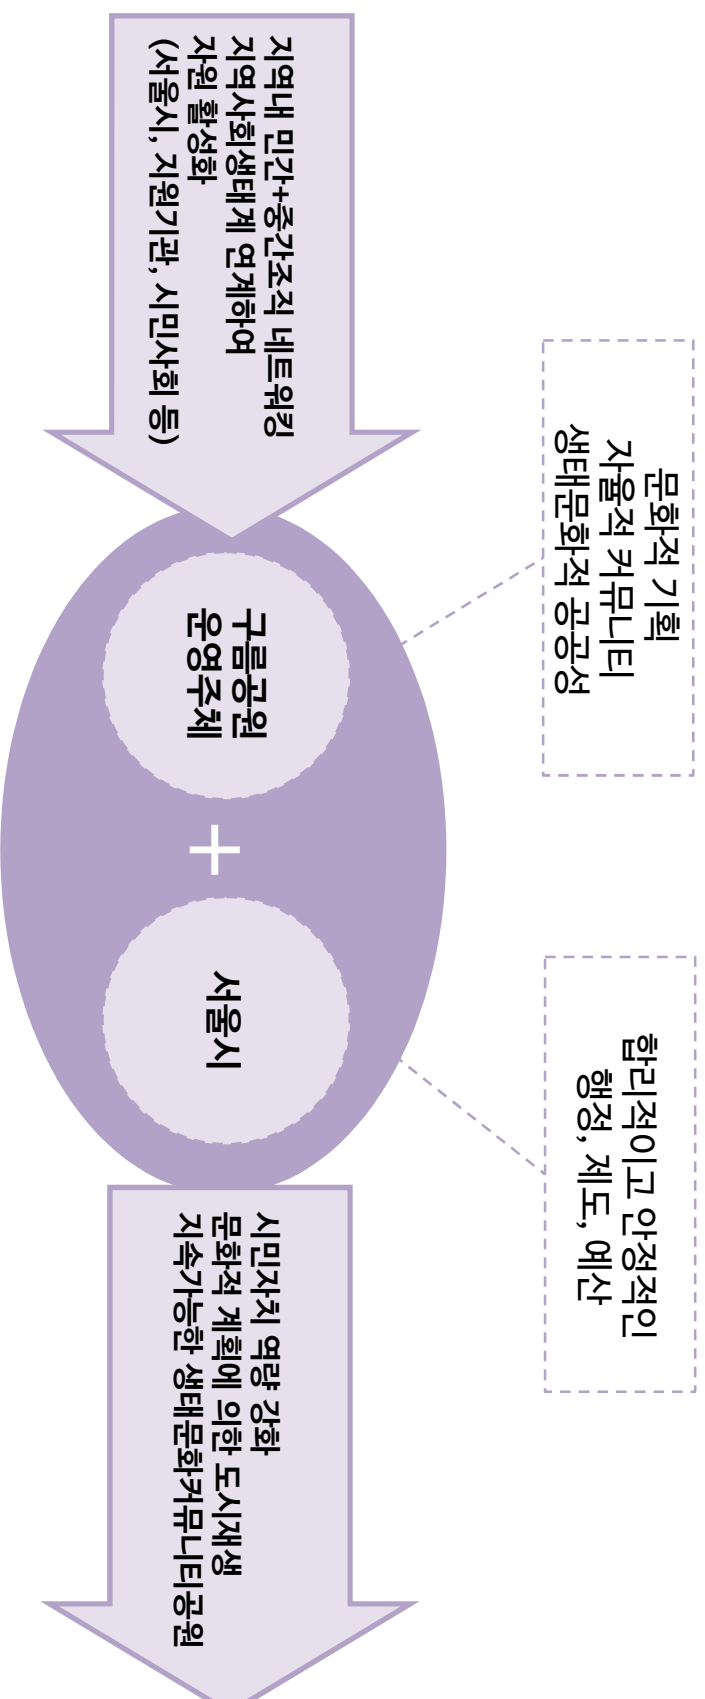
지역내 민간+중간조직 네트워킹
지역사회생태계 연계하여
자원 활성화
(서울시, 지원기관, 시민사회 등)

구름공원
운영주체

+

서울시

문화적 기획
자율적 커뮤니티
생태문화적 공공성

합리적이고 안정적인
행정, 제도, 예산

시민자치 역량 강화
문화적 계획에 의한 도시재생
지속가능한 생태문화커뮤니티공원